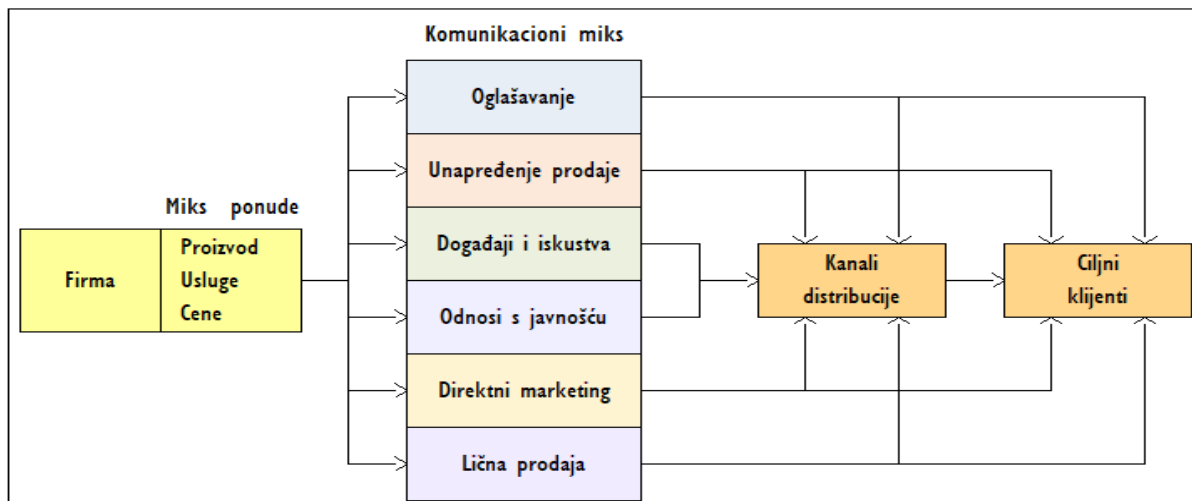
Komunikacioni miks

Oglašavanje

Unapređenje prodaje

Događaji i iskustva

Odnosi s javnošću

Direktni marketing

Lična prodaja

Miks ponude

Firma

Proizvod
Usluge
Cene

Kanali distribucije

Ciljni klijenti